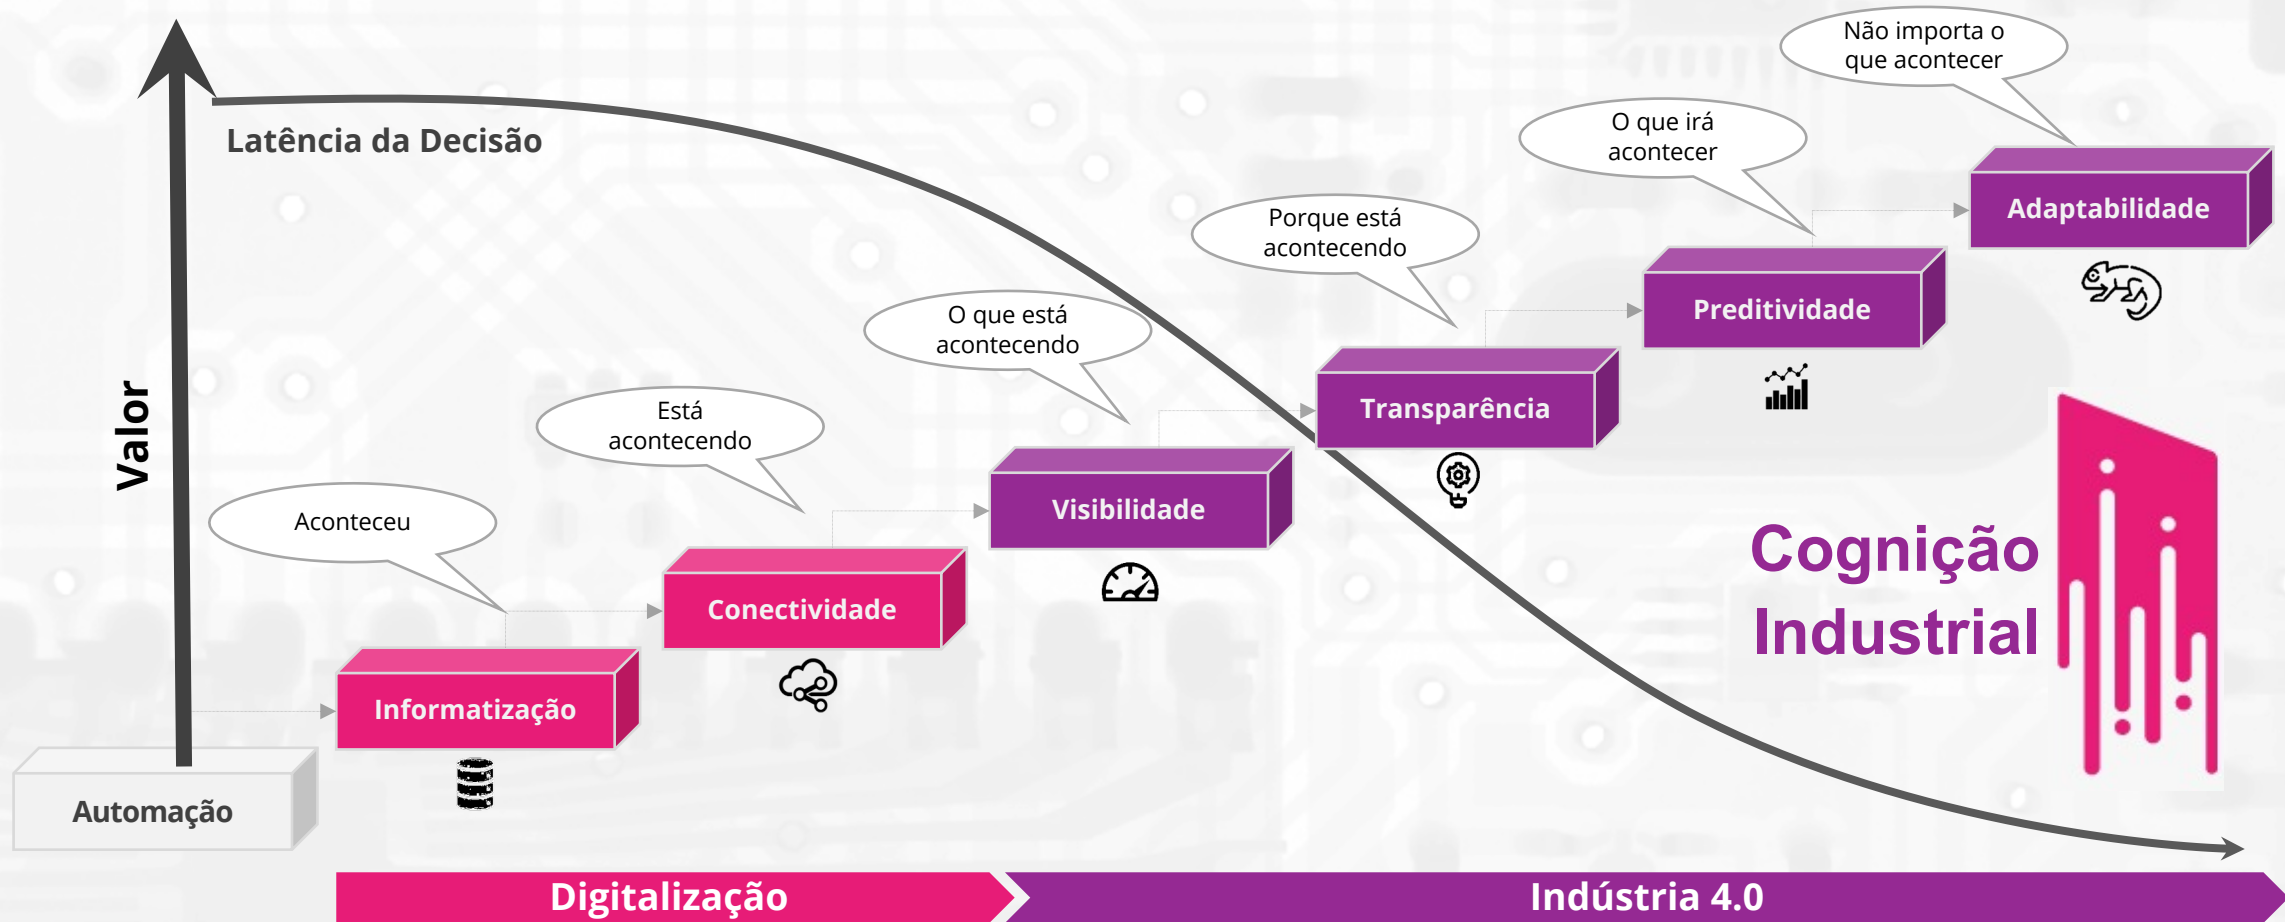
Não importa o que acontecer

O que irá acontecer

Latência da Decisão

Adaptabilidade

Porque está acontecendo

Preditividade

O que está acontecendo

Valor

Transparência

Está acontecendo

Visibilidade

Cognição Industrial

Aconteceu

Conectividade

Informatização

Automação

Digitalização

Indústria 4.0